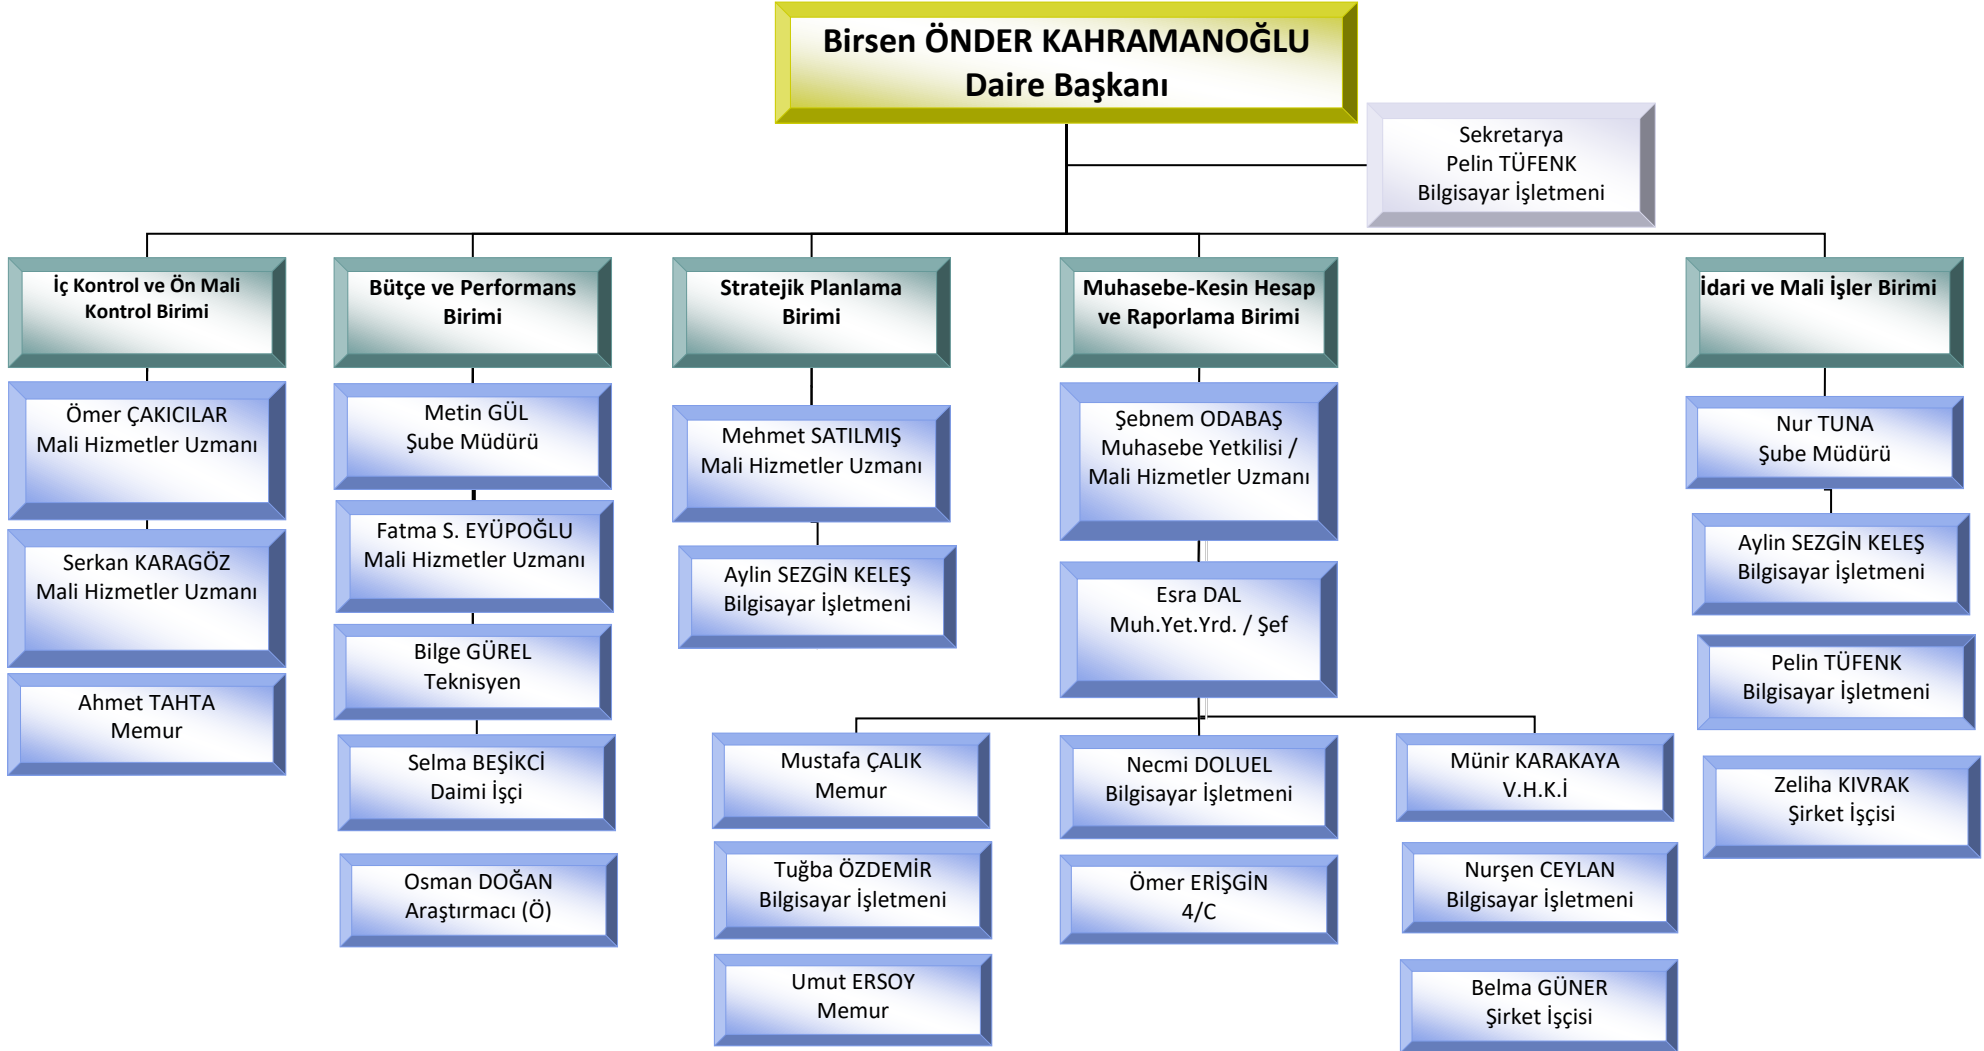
Birsen ÖNDER KAHRAMANOĞLU
Daire Başkanı

Sekretarya
Pelin TÜFENK
Bilgisayar İşletmeni

İç Kontrol ve Ön Mali Kontrol Birimi

Ömer ÇAKICILAR
Mali Hizmetler Uzmanı

Serkan KARAGÖZ
Mali Hizmetler Uzmanı

Ahmet TAHTA
Memur

Bütçe ve Performans Birimi

Metin GÜL
Şube Müdürü

Fatma S. EYÜPOĞLU
Mali Hizmetler Uzmanı

Bilge GÜREL
Teknisyen

Selma BEŞİKCİ
Daimi İşçi

Osman DOĞAN
Araştırmacı (Ö)

Stratejik Planlama Birimi

Mehmet SATILMIŞ
Mali Hizmetler Uzmanı

Aylin SEZGİN KELEŞ
Bilgisayar İşletmeni

Muhasebe-Kesin Hesap ve Raporlama Birimi

Şebnem ODABAŞ
Muhasebe Yetkilisi /
Mali Hizmetler Uzmanı

Esra DAL
Muh.Yet.Yrd. / Şef

Mustafa ÇALIK
Memur

Tuğba ÖZDEMİR
Bilgisayar İşletmeni

Umut ERSOY
Memur

Necmi DOLUEL
Bilgisayar İşletmeni

Ömer ERİŞGİN
4/C

Münir KARAKAYA
V.H.K.İ

Nurşen CEYLAN
Bilgisayar İşletmeni

Belma GÜNER
Şirket İşçisi

İdari ve Mali İşler Birimi

Nur TUNA
Şube Müdürü

Aylin SEZGİN KELEŞ
Bilgisayar İşletmeni

Pelin TÜFENK
Bilgisayar İşletmeni

Zeliha KIVRAK
Şirket İşçisi